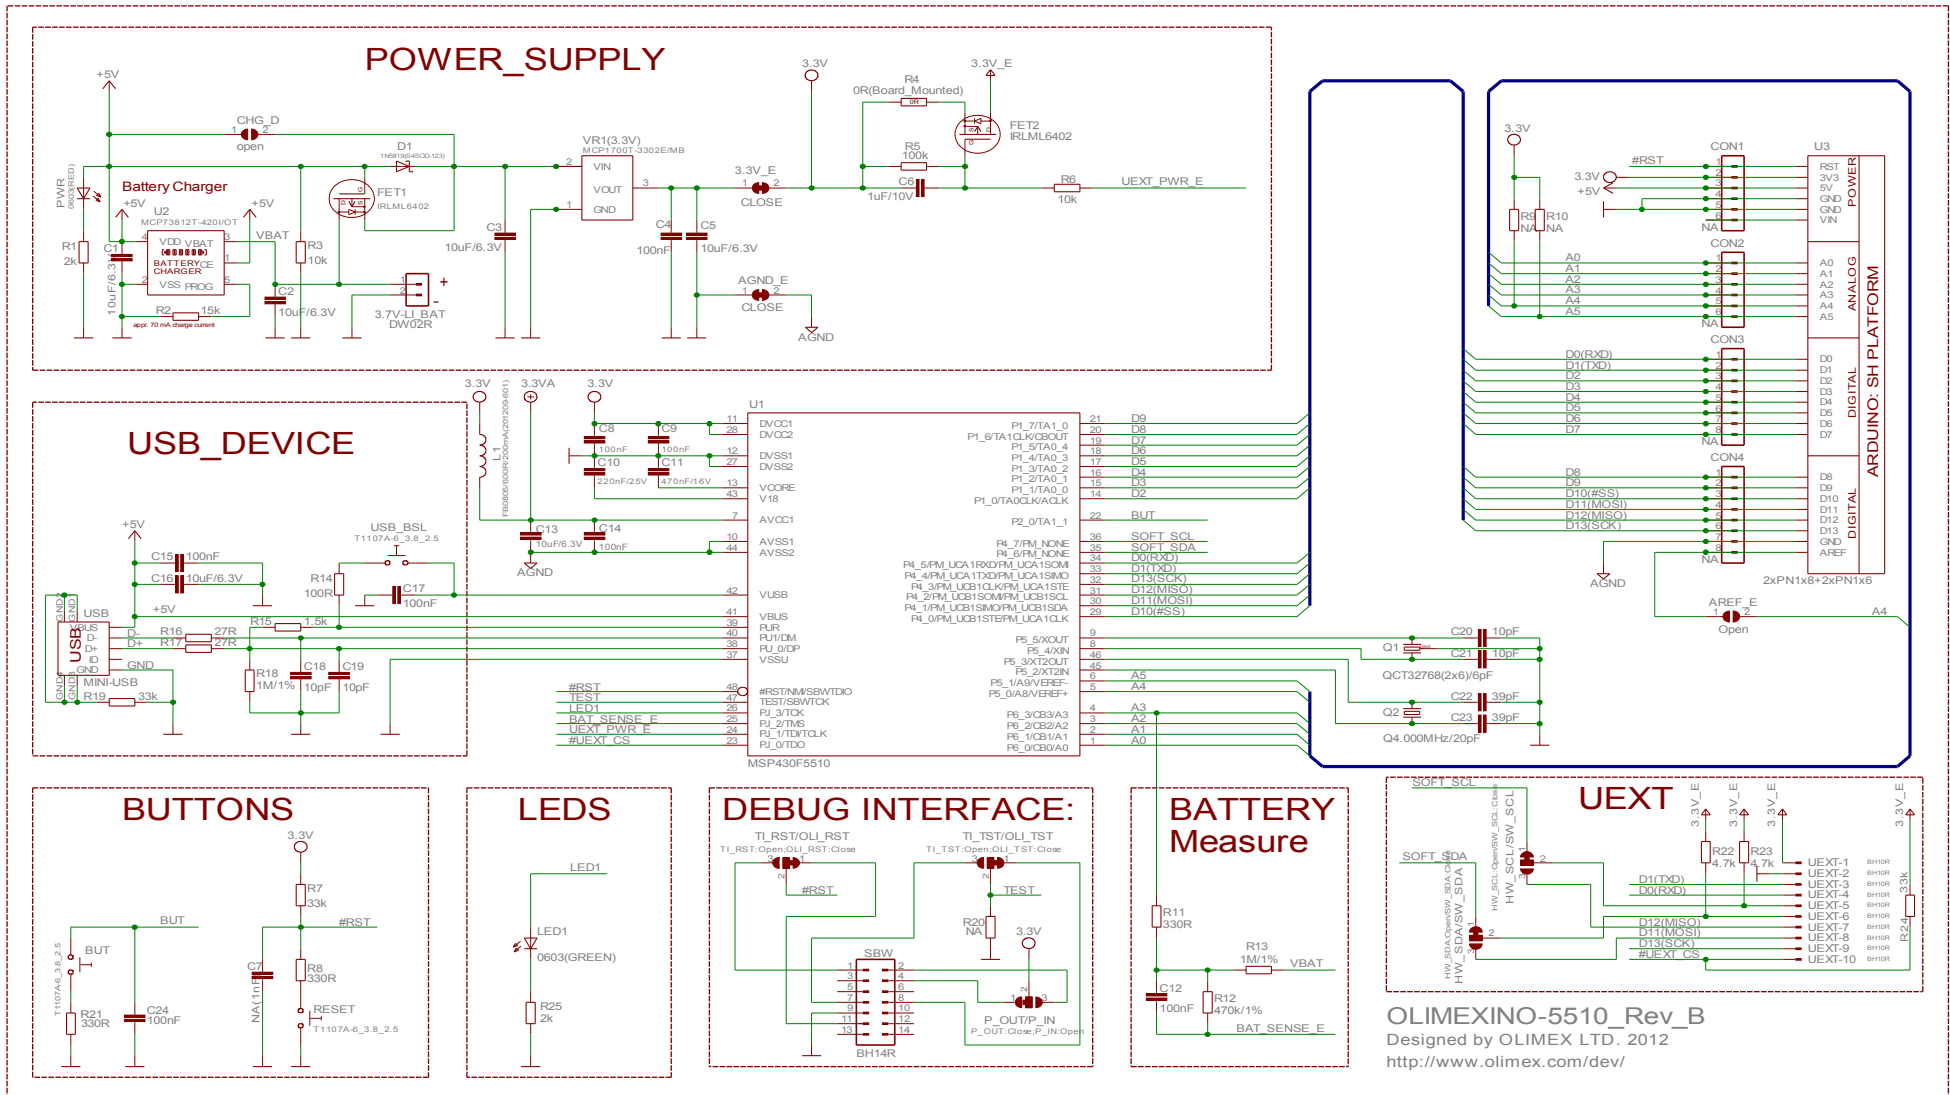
POWER_SUPPLY

+5V
CHG_D
open
PWR
Battery Charger
+5V
U2
MCP73812T-420I/OT
+5V
VDD VBAT
BATTERY CHARGER
CE
VSS PROG
VBAT
R1 2k
C1 10uF/6.3V
R2 15k
appr. 70 mA charge current
R3 10k
C2 10uF/6.3V
D1
1N5819(S4SOD-123)
FET1
IRLML6402
3.7V-LI_BAT
DW02R
C3 10uF/6.3V
VR1(3.3V)
MCP1700T-3302E/MB
VIN
VOUT
GND
C4 100nF
C5 10uF/6.3V
3.3V_E
CLOSE
AGND_E
CLOSE
AGND
3.3V
R4
0R(Board_Mounted)
3.3V_E
FET2
IRLML6402
R5 100k
C6
1uF/10V
R6
10k
UEXT_PWR_E

USB_DEVICE

3.3V
3.3VA
3.3V
L1
FB0805/600R/200mA(201209-601)
C8 100nF
C9 100nF
C10 220nF/25V
C11 470nF/16V
C13 10uF/6.3V
C14 100nF
AGND
+5V
C15 100nF
C16 10uF/6.3V
USB_BSL
T1107A-6_3.8_2.5
R14 100R
C17 100nF
USB
+5V
R15 1.5k
R16 27R
R17 27R
VBUS D- D+ ID GND
GND
MINI-USB
R18 1M/1%
C18 10pF
C19 10pF
R19 33k

U1
DVCC1 DVCC2 DVSS1 DVSS2 VCORE V18 AVCC1 AVSS1 AVSS2 VUSB VBUS PUR PU1/DM PU_0/DP VSSU
#RST TEST LED1 BAT_SENSE_E UEXT_PWR_E #UEXT_CS
#RST/NMI/SBWTDIO TEST/SBWTCK PJ_3/TCK PJ_2/TMS PJ_1/TDI/TCLK PJ_0/TDO
MSP430F5510
P1_7/TA1_0 P1_6/TA1CLK/CBOUT P1_5/TA0_4 P1_4/TA0_3 P1_3/TA0_2 P1_2/TA0_1 P1_1/TA0_0 P1_0/TA0CLK/ACLK
P2_0/TA1_1
P4_7/PM_NONE P4_6/PM_NONE P4_5/PM_UCA1RXD/PM_UCA1SOMI P4_4/PM_UCA1TXD/PM_UCA1SIMO P4_3/PM_UCB1CLK/PM_UCA1STE P4_2/PM_UCB1SOMI/PM_UCB1SCL P4_1/PM_UCB1SIMO/PM_UCB1SDA P4_0/PM_UCB1STE/PM_UCA1CLK
P5_5/XOUT P5_4/XIN P5_3/XT2OUT P5_2/XT2IN P5_1/A9/VEREF- P5_0/A8/VEREF+
P6_3/CB3/A3 P6_2/CB2/A2 P6_1/CB1/A1 P6_0/CB0/A0
D9 D8 D7 D6 D5 D4 D3 D2 BUT SOFT_SCL SOFT_SDA D0(RXD) D1(TXD) D13(SCK) D12(MISO) D11(MOSI) D10(#SS) A5 A4 A3 A2 A1 A0
Q1 QCT32768(2x6)/6pF
C20 10pF C21 10pF
Q2 Q4.000MHz/20pF
C22 39pF C23 39pF

3.3V
3.3V
+5V
#RST
R9 NA R10 NA
CON1 CON2 CON3 CON4
U3
RST 3V3 5V GND GND VIN POWER
A0 A1 A2 A3 A4 A5 ANALOG
D0(RXD) D1(TXD) D2 D3 D4 D5 D6 D7
D0 D1 D2 D3 D4 D5 D6 D7 DIGITAL
D8 D9 D10(#SS) D11(MOSI) D12(MISO) D13(SCK)
D8 D9 D10 D11 D12 D13 GND AREF DIGITAL
ARDUINO: SH PLATFORM
NA
AGND
2xPN1x8+2xPN1x6
AREF_E
Open
A4

BUTTONS
3.3V
R7 33k
#RST
R8 330R
RESET
T1107A-6_3.8_2.5
C7 NA(1nF)
BUT
BUT
T1107A-6_3.8_2.5
R21 330R
C24 100nF

LEDS
LED1
LED1
0603(GREEN)
R25 2k

DEBUG INTERFACE:
TI_RST/OLI_RST
TI_RST:Open;OLI_RST:Close
#RST
TI_TST/OLI_TST
TI_TST:Open;OLI_TST:Close
TEST
R20 NA
3.3V
SBW
BH14R
P_OUT/P_IN
P_OUT:Close;P_IN:Open

BATTERY Measure
R11 330R
R13 1M/1%
VBAT
C12 100nF
R12 470k/1%
BAT_SENSE_E

UEXT
SOFT_SCL
SOFT_SDA
HW_SDA/SW_SDA
HW_SCL/SW_SCL
3.3V_E 3.3V_E 3.3V_E 3.3V_E
R22 4.7k R23 4.7k
D1(TXD) D0(RXD) D12(MISO) D11(MOSI) D13(SCK) #UEXT_CS
UEXT-1 UEXT-2 UEXT-3 UEXT-4 UEXT-5 UEXT-6 UEXT-7 UEXT-8 UEXT-9 UEXT-10
BH10R
R24 33k

OLIMEXINO-5510_Rev_B
Designed by OLIMEX LTD. 2012
http://www.olimex.com/dev/